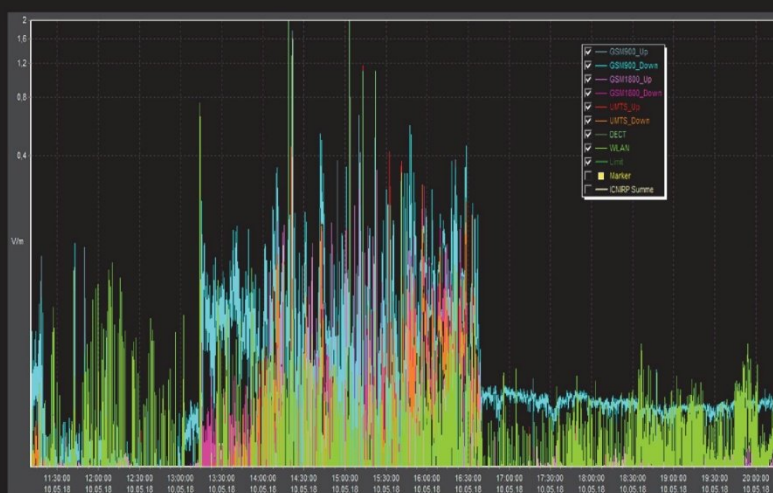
2
1,6
1,2
0,8
0,4
V/m

GSM900_Up
GSM900_Down
GSM1800_Up
GSM1800_Down
UMTS_Up
UMTS_Down
DECT
WLAN
Limit
Marker
ICNIRP Summe

11:30:00 10.05.18
12:00:00 10.05.18
12:30:00 10.05.18
13:00:00 10.05.18
13:30:00 10.05.18
14:00:00 10.05.18
14:30:00 10.05.18
15:00:00 10.05.18
15:30:00 10.05.18
16:00:00 10.05.18
16:30:00 10.05.18
17:00:00 10.05.18
17:30:00 10.05.18
18:00:00 10.05.18
18:30:00 10.05.18
19:00:00 10.05.18
19:30:00 10.05.18
20:00:00 10.05.18